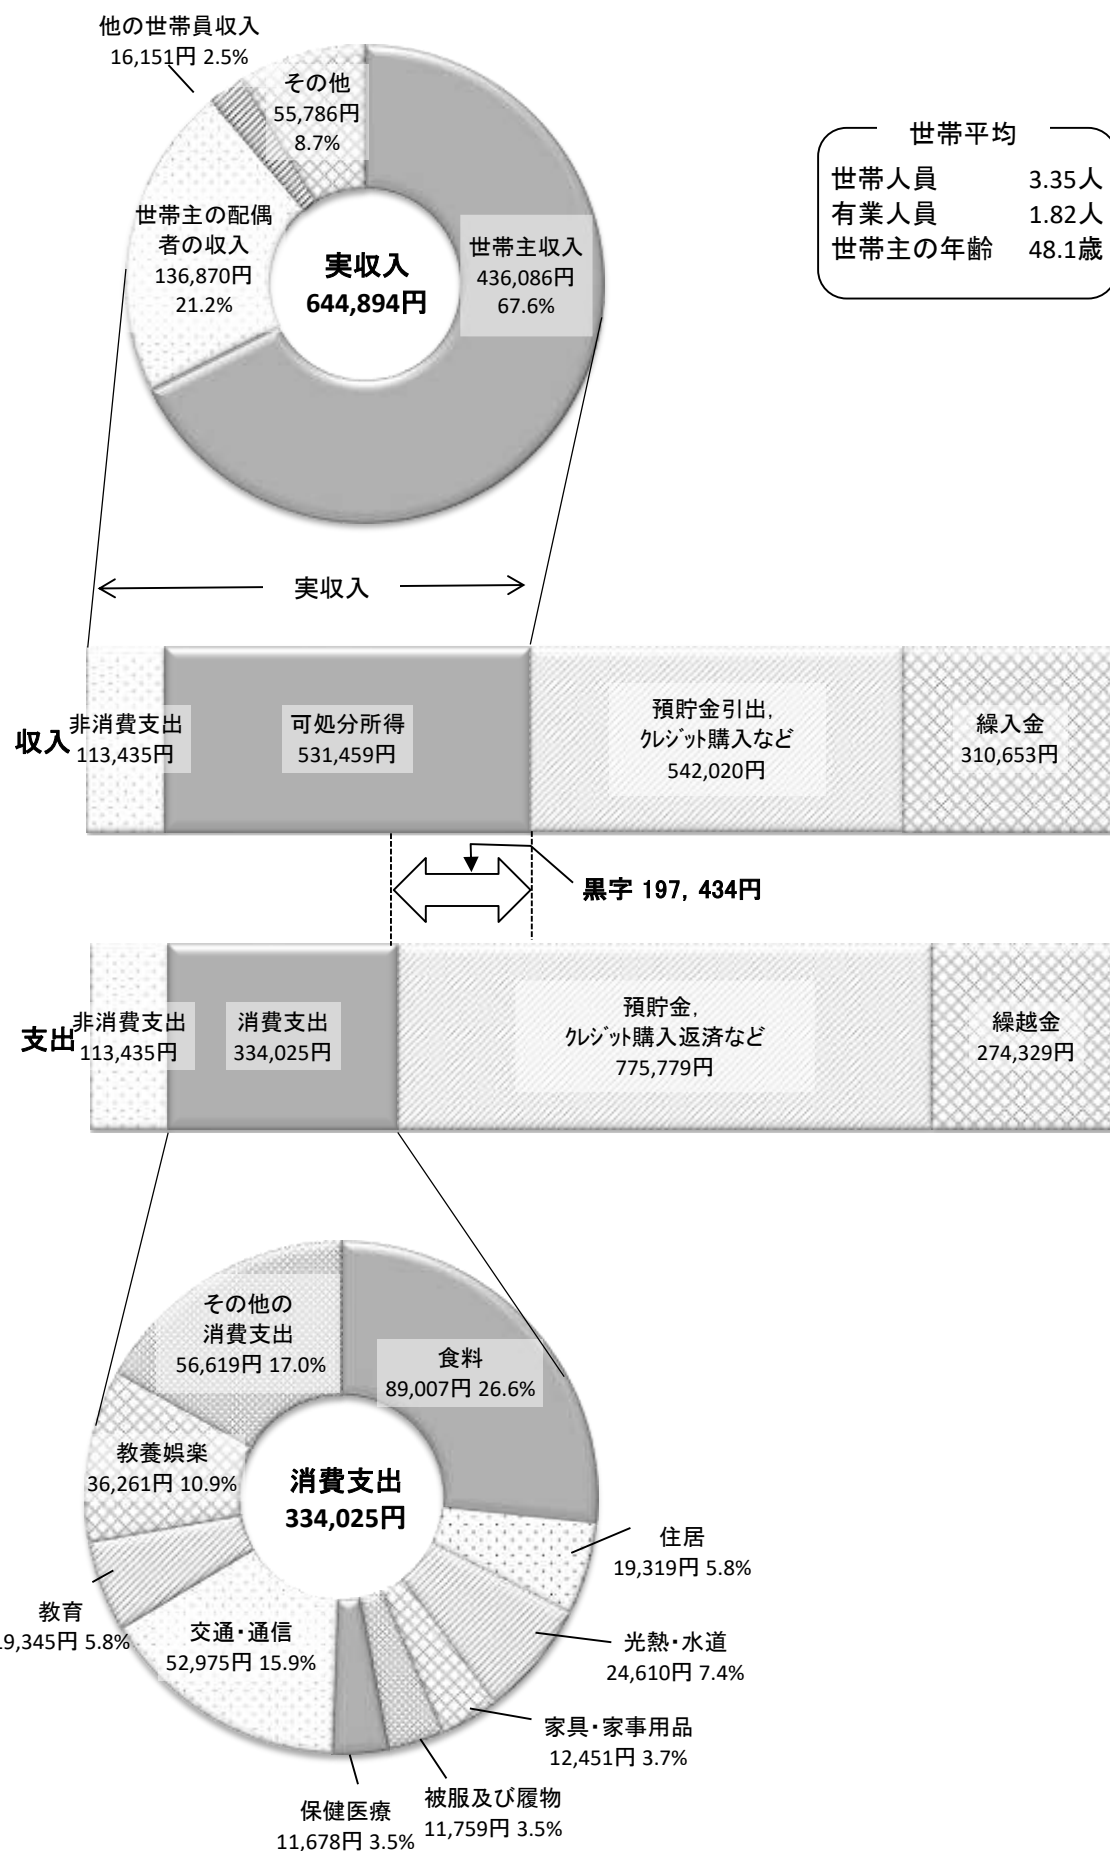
他の世帯員収入
16,151円 2.5%

その他
55,786円
8.7%

世帯主の配偶者の収入
136,870円
21.2%

実収入
644,894円

世帯主収入
436,086円
67.6%

世帯平均
世帯人員 3.35人
有業人員 1.82人
世帯主の年齢 48.1歳

実収入

収入

非消費支出
113,435円

可処分所得
531,459円

預貯金引出,
クレジット購入など
542,020円

繰入金
310,653円

黒字 197, 434円

支出

非消費支出
113,435円

消費支出
334,025円

預貯金,
クレジット購入返済など
775,779円

繰越金
274,329円

その他の
消費支出
56,619円 17.0%

食料
89,007円 26.6%

教養娯楽
36,261円 10.9%

消費支出
334,025円

住居
19,319円 5.8%

教育
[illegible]9,345円 5.8%

交通・通信
52,975円 15.9%

光熱・水道
24,610円 7.4%

家具・家事用品
12,451円 3.7%

被服及び履物
11,759円 3.5%

保健医療
11,678円 3.5%